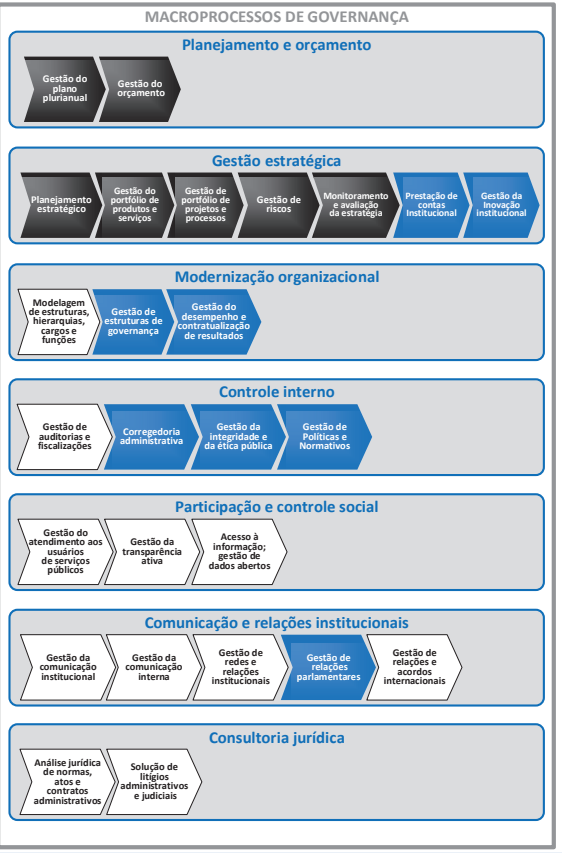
MACROPROCESSOS DE GOVERNANÇA

Planejamento e orçamento

Gestão do plano plurianual

Gestão do orçamento

Gestão estratégica

Planejamento estratégico

Gestão do portfólio de produtos e serviços

Gestão de portfólio de projetos e processos

Gestão de riscos

Monitoramento e avaliação da estratégia

Prestação de contas Institucional

Gestão da Inovação institucional

Modernização organizacional

Modelagem de estruturas, hierarquias, cargos e funções

Gestão de estruturas de governança

Gestão do desempenho e contratualização de resultados

Controle interno

Gestão de auditorias e fiscalizações

Corregedoria administrativa

Gestão da integridade e da ética pública

Gestão de Políticas e Normativos

Participação e controle social

Gestão do atendimento aos usuários de serviços públicos

Gestão da transparência ativa

Acesso à informação; gestão de dados abertos

Comunicação e relações institucionais

Gestão da comunicação institucional

Gestão da comunicação interna

Gestão de redes e relações institucionais

Gestão de relações parlamentares

Gestão de relações e acordos internacionais

Consultoria jurídica

Análise jurídica de normas, atos e contratos administrativos

Solução de litígios administrativos e judiciais